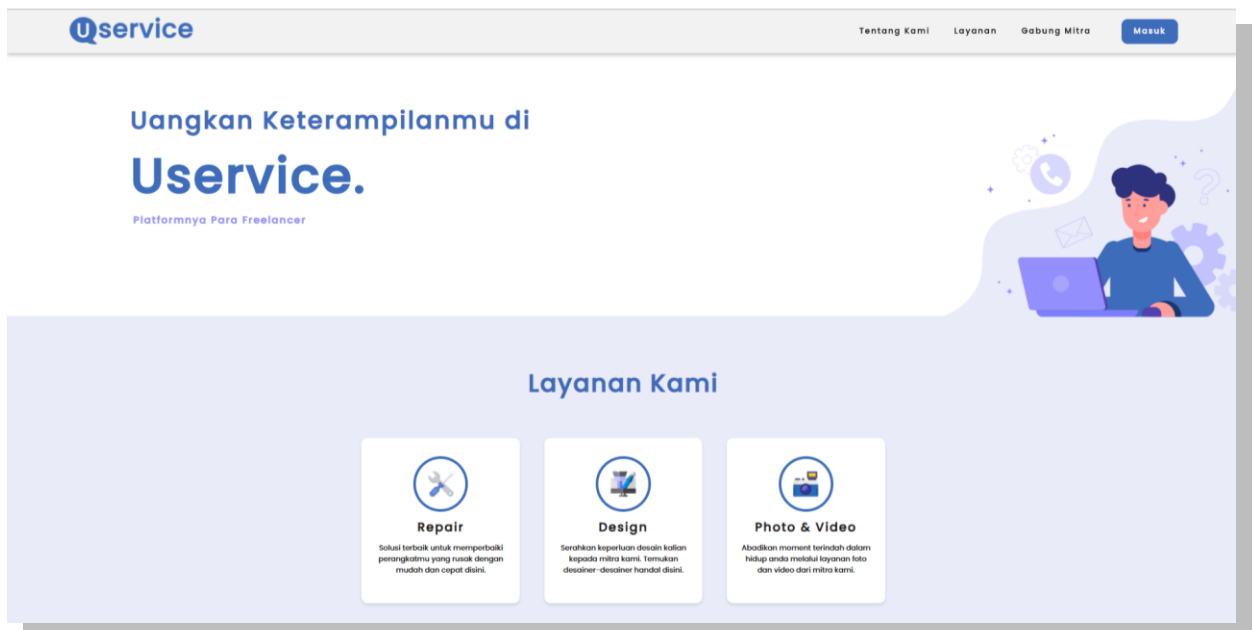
Uservice

Tentang Kami Layanan Gabung Mitra Masuk

Uangkan Keterampilanmu di

Uservice.

Platformnya Para Freelancer

Layanan Kami

Repair

Solusi terbaik untuk memperbaiki perangkatmu yang rusak dengan mudah dan cepat disini.

Design

Serahkan keperluan desain kalian kepada mitra kami. Temukan desainer-desainer handal disini.

Photo & Video

Abadikan moment terindah dalam hidup anda melalui layanan foto dan video dari mitra kami.